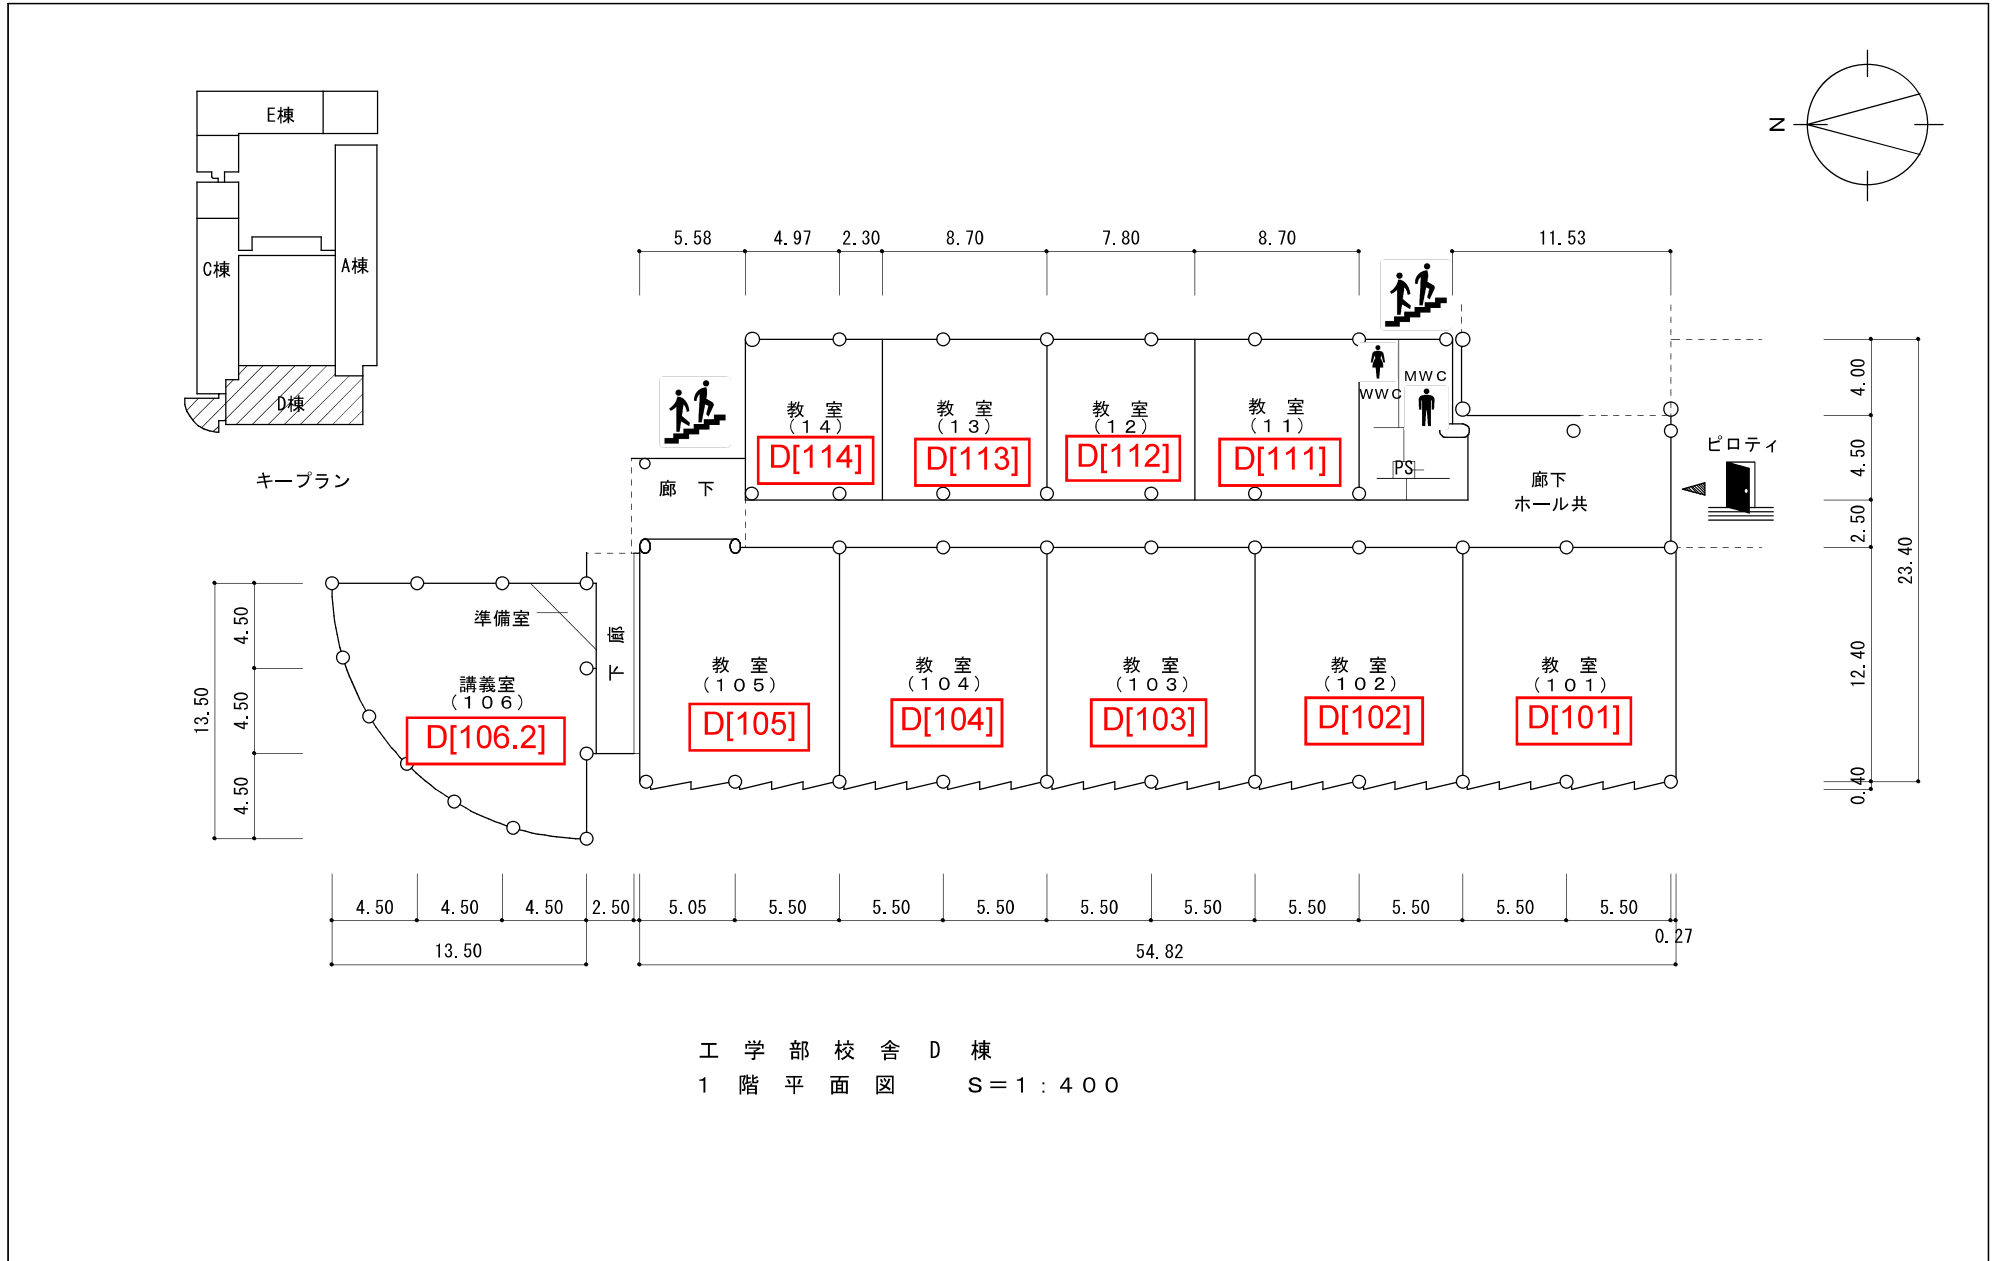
E棟

C棟

A棟

D棟

キープラン

N

5.58 4.97 2.30 8.70 7.80 8.70 11.53

教室
(14)
D[114]

教室
(13)
D[113]

教室
(12)
D[112]

教室
(11)
D[111]

WWC
MWC
PS

廊下

廊下
ホール共

ピロティ

4.00
4.50
2.50
12.40
0.40
23.40

13.50
4.50
4.50
4.50

準備室

講義室
(106)
D[106.2]

廊下

教室
(105)
D[105]

教室
(104)
D[104]

教室
(103)
D[103]

教室
(102)
D[102]

教室
(101)
D[101]

4.50 4.50 4.50 2.50 5.05 5.50 5.50 5.50 5.50 5.50 5.50 5.50 5.50 5.50
0.27
13.50
54.82

工学部校舎 D 棟
1 階 平 面 図 S=1:400